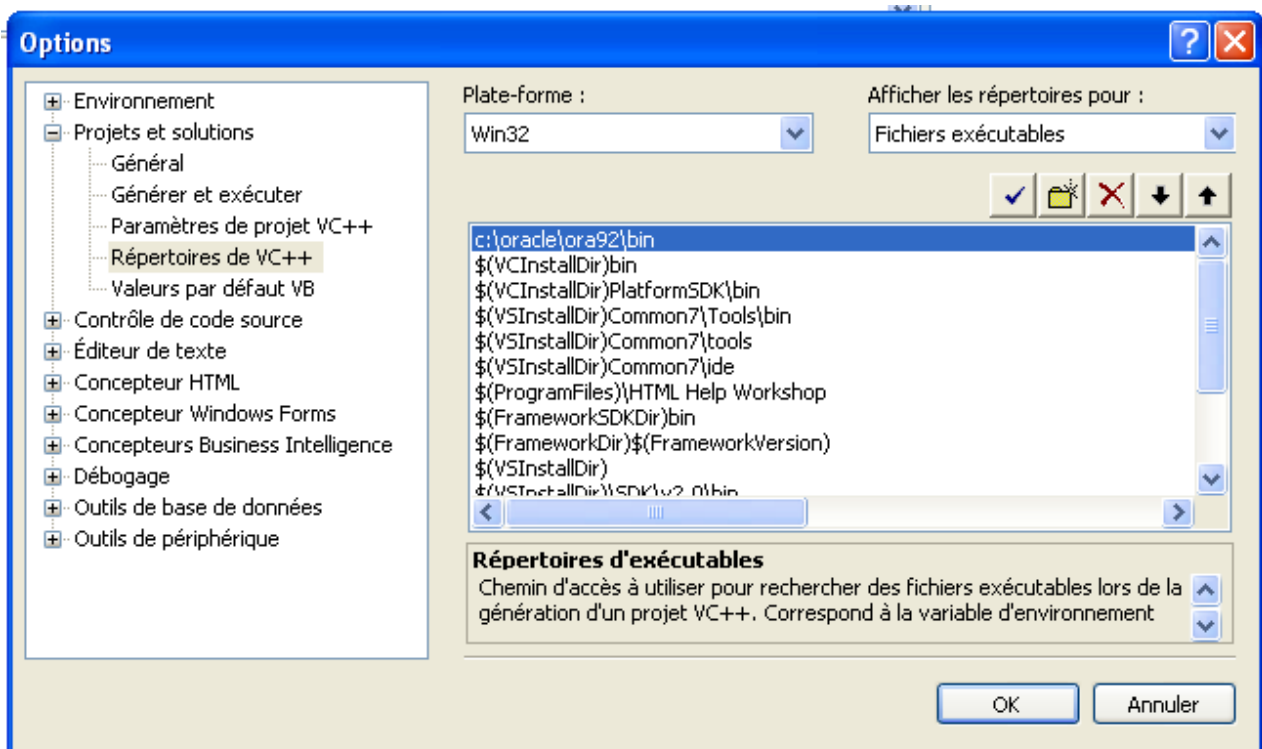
Options

Environnement
Projets et solutions
Général
Générer et exécuter
Paramètres de projet VC++
Répertoires de VC++
Valeurs par défaut VB
Contrôle de code source
Éditeur de texte
Concepteur HTML
Concepteur Windows Forms
Concepteurs Business Intelligence
Débogage
Outils de base de données
Outils de périphérique

Plate-forme :
Win32

Afficher les répertoires pour :
Fichiers exécutables

c:\oracle\ora92\bin
$(VCInstallDir)bin
$(VCInstallDir)PlatformSDK\bin
$(VSInstallDir)Common7\Tools\bin
$(VSInstallDir)Common7\tools
$(VSInstallDir)Common7\ide
$(ProgramFiles)\HTML Help Workshop
$(FrameworkSDKDir)bin
$(FrameworkDir)$(FrameworkVersion)
$(VSInstallDir)
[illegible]

Répertoires d'exécutables
Chemin d'accès à utiliser pour rechercher des fichiers exécutables lors de la génération d'un projet VC++. Correspond à la variable d'environnement

OK
Annuler